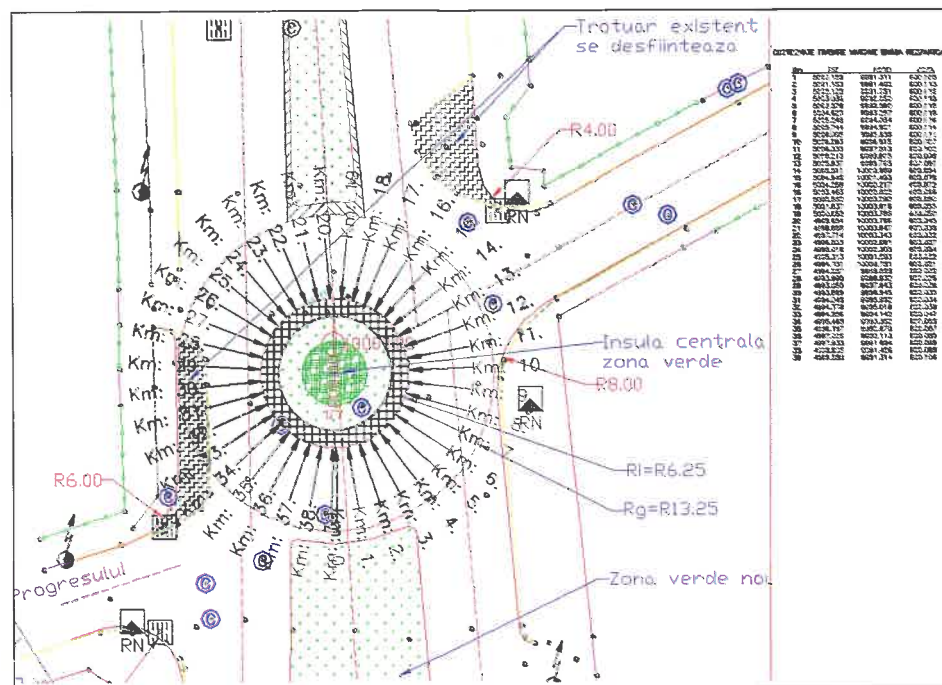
Trotuar existent se desfiinteaza

R4.00

Km: 18
Km: 17
Km: 16
Km: 14
Km: 13
Km: 12
Km: 11
Km: 10
Km: 9
Km: 8
Km: 5
Km: 4
Km: 3
Km: 2
Km: 1
Km: 21
Km: 22
Km: 23
Km: 24
Km: 25
Km: 26
Km: 34
Km: 35
Km: 36
Km: 37
Km: 38

Insula centrala zona verde

R8.00

RN

RN

RN

RI=R6.25

Rg=R13.25

R6.00

Progresului

Zona verde noi

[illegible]